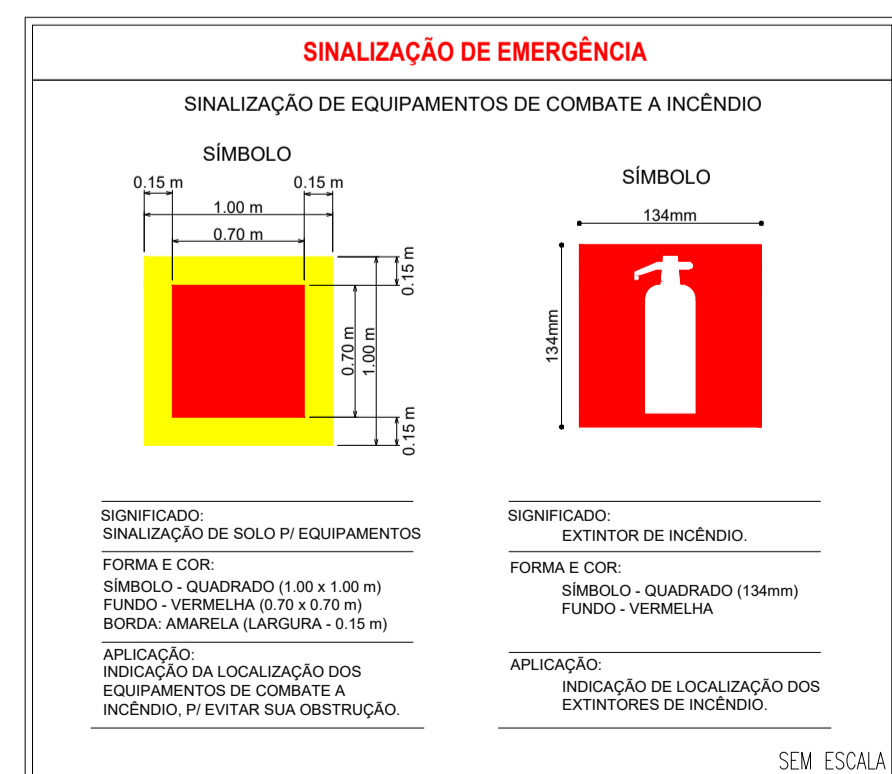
SINALIZAÇÃO DE EMERGÊNCIA

SINALIZAÇÃO DE EQUIPAMENTOS DE COMBATE A INCÊNDIO

SÍMBOLO

0.15 m
0.15 m
1.00 m
0.70 m
0.15 m
0.70 m
1.00 m
0.15 m

SÍMBOLO

134mm
134mm

SIGNIFICADO:
SINALIZAÇÃO DE SOLO P/ EQUIPAMENTOS

FORMA E COR:
SÍMBOLO - QUADRADO (1.00 x 1.00 m)
FUNDO - VERMELHA (0.70 x 0.70 m)
BORDA: AMARELA (LARGURA - 0.15 m)

APLICAÇÃO:
INDICAÇÃO DA LOCALIZAÇÃO DOS EQUIPAMENTOS DE COMBATE A INCÊNDIO, P/ EVITAR SUA OBSTRUÇÃO.

SIGNIFICADO:
EXTINTOR DE INCÊNDIO.

FORMA E COR:
SÍMBOLO - QUADRADO (134mm)
FUNDO - VERMELHA

APLICAÇÃO:
INDICAÇÃO DE LOCALIZAÇÃO DOS EXTINTORES DE INCÊNDIO.

SEM ESCALA